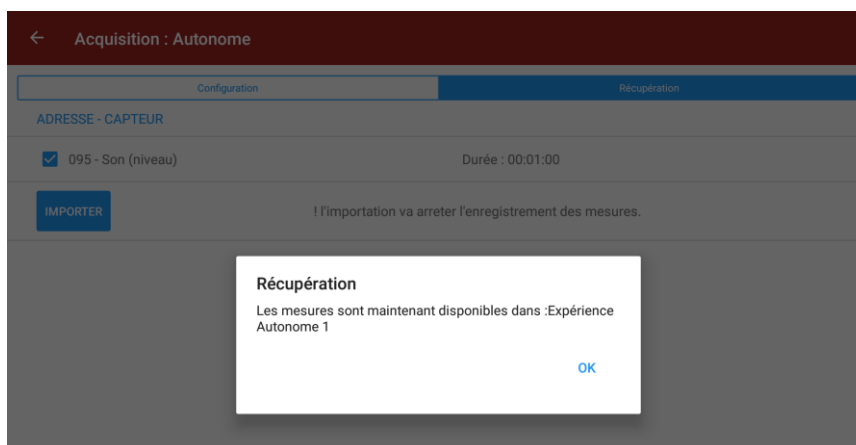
Acquisition : Autonome

Configuration

Récupération

ADRESSE - CAPTEUR

095 - Son (niveau)

Durée : 00:01:00

IMPORTER

! l'importation va arreter l'enregistrement des mesures.

Récupération

Les mesures sont maintenant disponibles dans :Expérience Autonome 1

OK